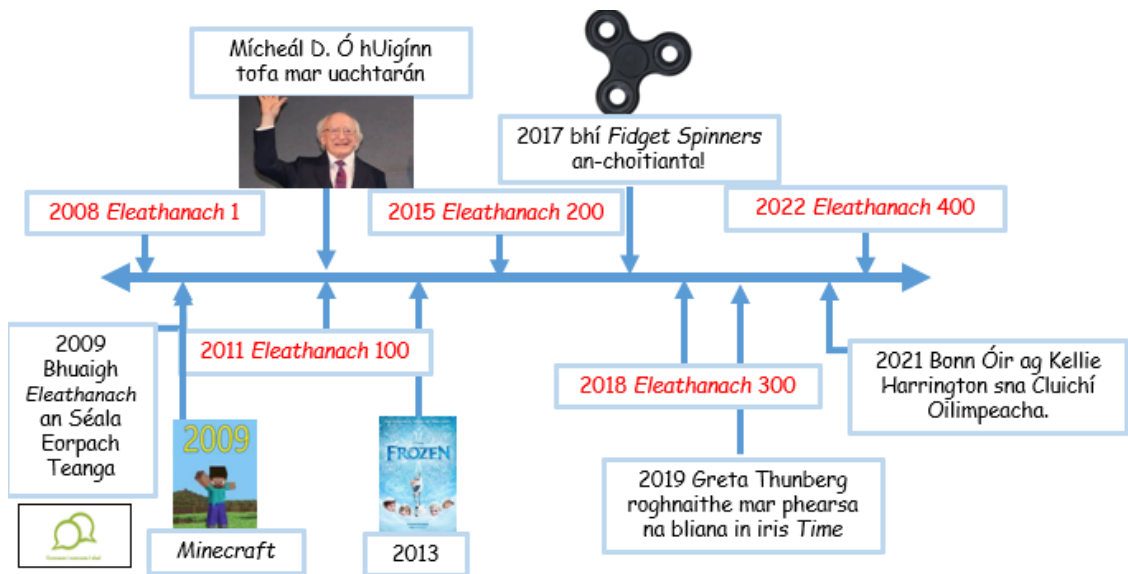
Mícheál D. Ó hUigínn tofa mar uachtarán

2017 bhí Fidget Spinners an-choitianta!

2008 Eleathanach 1

2015 Eleathanach 200

2022 Eleathanach 400

2009 Bhuaigh Eleathanach an Séala Eorpach Teanga

2011 Eleathanach 100

2018 Eleathanach 300

2021 Bonn Óir ag Kellie Harrington sna Cluichí Oilimpeacha.

2009

Minecraft

FROZEN

2013

2019 Greta Thunberg roghnaithe mar phearsa na bliana in iris Time

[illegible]